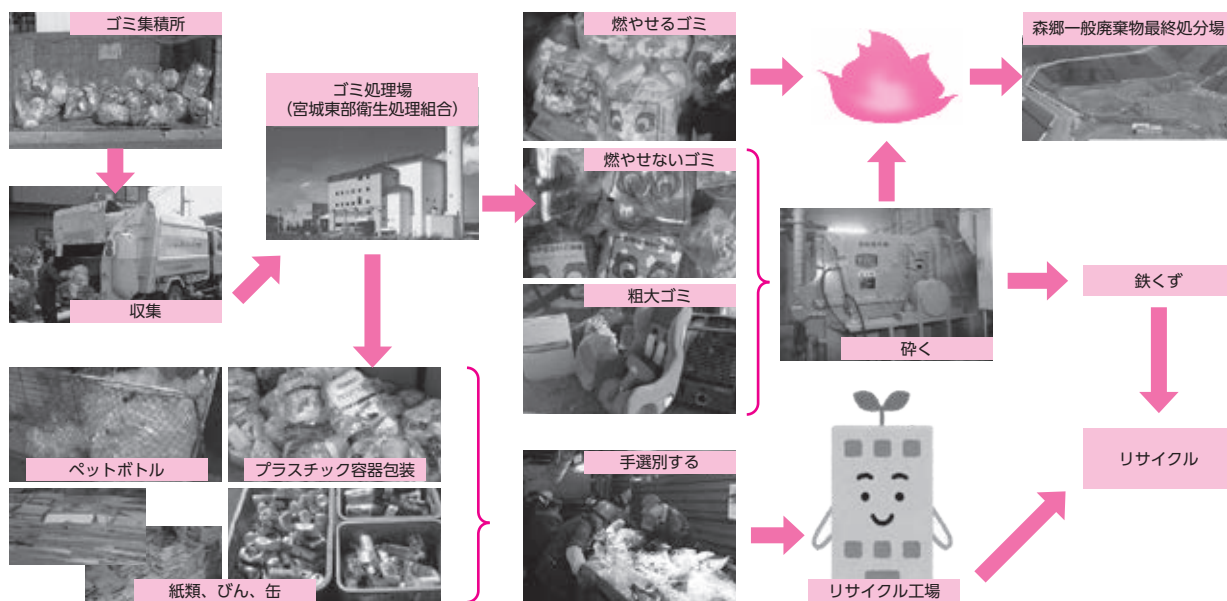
ゴミ集積所

収集

ゴミ処理場
(宮城東部衛生処理組合)

ペットボトル

プラスチック容器包装

紙類、びん、缶

燃やせるゴミ

燃やせないゴミ

粗大ゴミ

手選別する

森郷一般廃棄物最終処分場

砕く

鉄くず

リサイクル

リサイクル工場